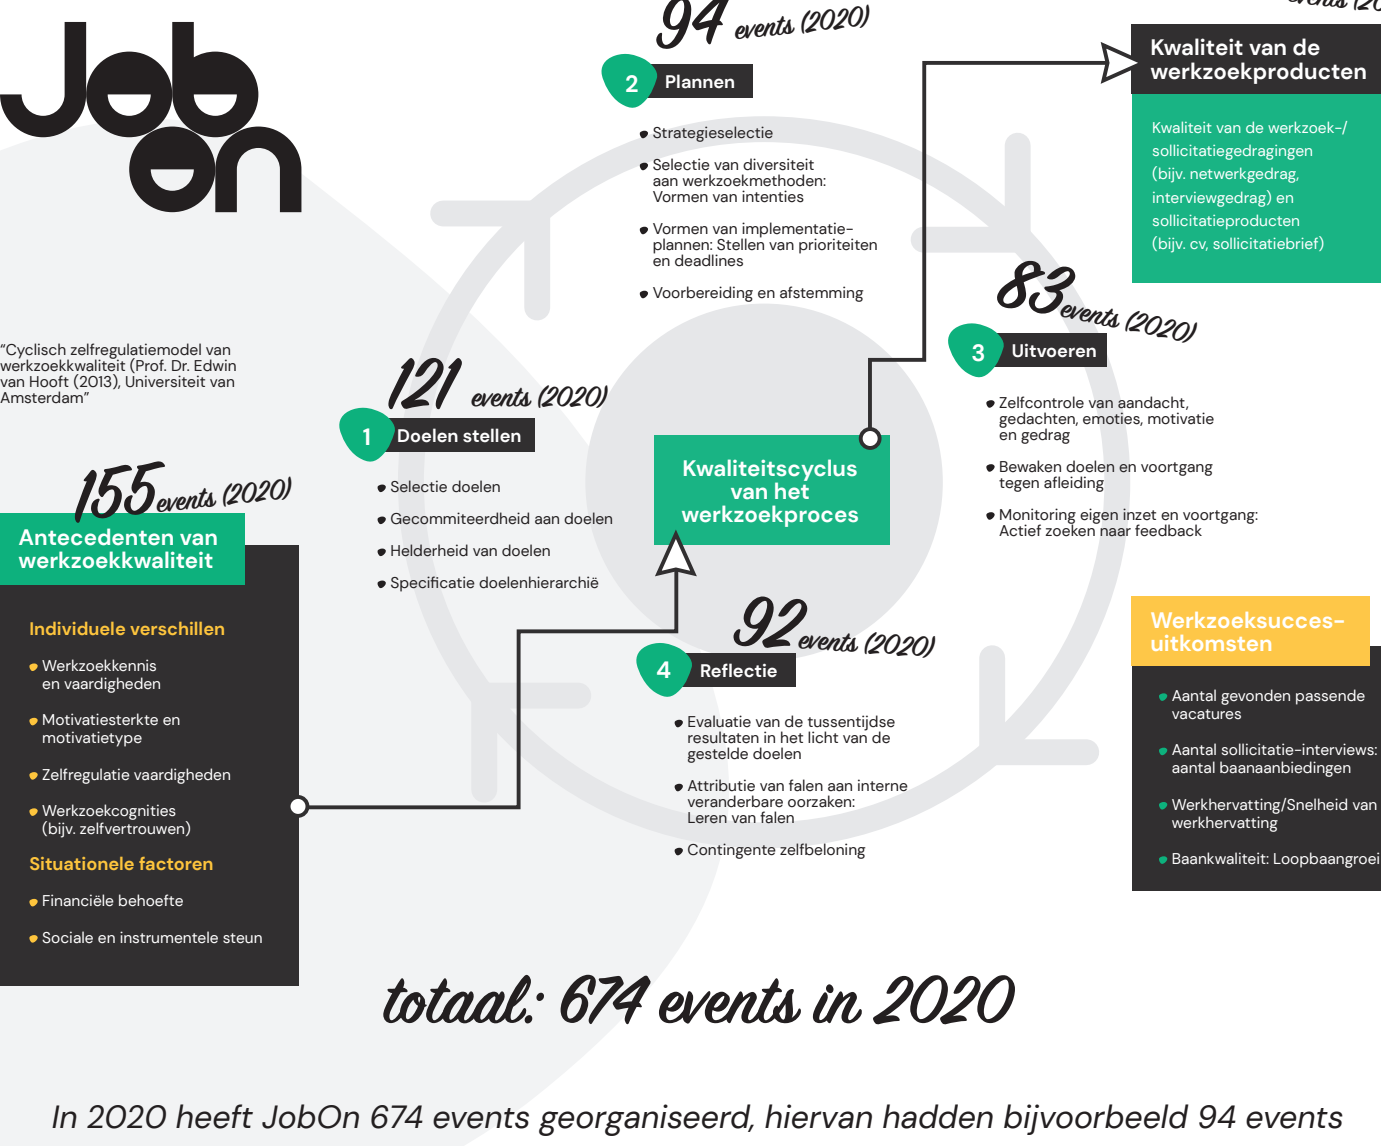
JobOn

"Cyclisch zelfregulatiemodel van werkzoekkwaliteit (Prof. Dr. Edwin van Hooft (2013), Universiteit van Amsterdam"

94 events (2020)

2 Plannen

Strategieselectie

Selectie van diversiteit aan werkzoekmethoden: Vormen van intenties

Vormen van implementatieplannen: Stellen van prioriteiten en deadlines

Voorbereiding en afstemming

Kwaliteit van de werkzoekproducten

Kwaliteit van de werkzoek-/sollicitatiegedragingen (bijv. netwerkgedrag, interviewgedrag) en sollicitatieproducten (bijv. cv, sollicitatiebrief)

83 events (2020)

3 Uitvoeren

Zelfcontrole van aandacht, gedachten, emoties, motivatie en gedrag

Bewaken doelen en voortgang tegen afleiding

Monitoring eigen inzet en voortgang: Actief zoeken naar feedback

121 events (2020)

1 Doelen stellen

Selectie doelen

Gecommitteerdheid aan doelen

Helderheid van doelen

Specificatie doelenhierarchië

Kwaliteitscyclus van het werkzoekproces

155 events (2020)

Antecedenten van werkzoekkwaliteit

Individuele verschillen

Werkzoekkennis en vaardigheden

Motivatiesterkte en motivatietype

Zelfregulatie vaardigheden

Werkzoekcognities (bijv. zelfvertrouwen)

Situationele factoren

Financiële behoefte

Sociale en instrumentele steun

92 events (2020)

4 Reflectie

Evaluatie van de tussentijdse resultaten in het licht van de gestelde doelen

Attributie van falen aan interne veranderbare oorzaken: Leren van falen

Contingente zelfbeloning

Werkzoeksuccesuitkomsten

Aantal gevonden passende vacatures

Aantal sollicitatie-interviews: aantal baanaanbiedingen

Werkhervatting/Snelheid van werkhervatting

Baankwaliteit: Loopbaangroei

totaal: 674 events in 2020

In 2020 heeft JobOn 674 events georganiseerd, hiervan hadden bijvoorbeeld 94 events